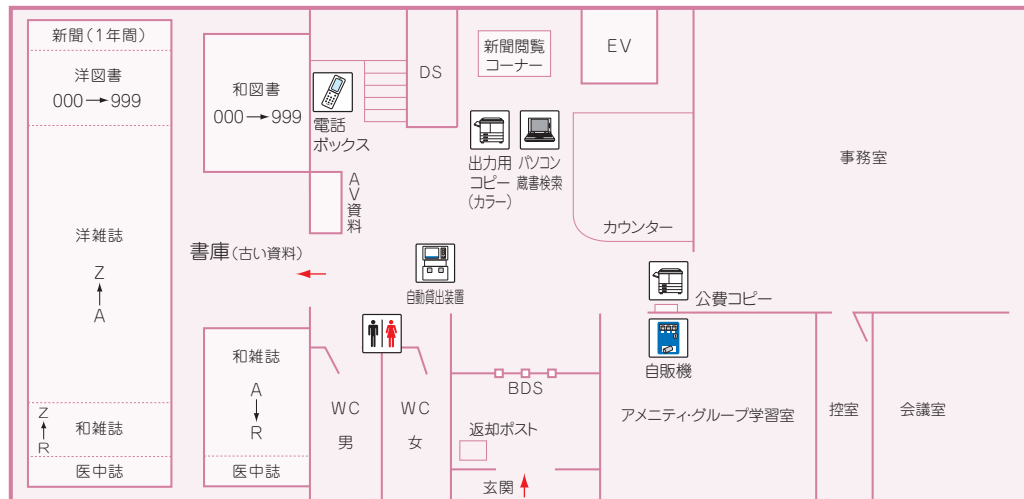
新聞（1年間）

洋図書
000→999

洋雑誌
Z
↑
A

Z
↑
R
和雑誌

医中誌

和図書
000→999

電話
ボックス

DS

AV資料

新聞閲覧
コーナー

EV

出力用
コピー
（カラー）

パソコン
蔵書検索

カウンター

事務室

書庫（古い資料）

自動貸出装置

公費コピー

自販機

和雑誌
A
↓
R

医中誌

WC
男

WC
女

BDS

返却ポスト

玄関

アメニティ・グループ学習室

控室

会議室